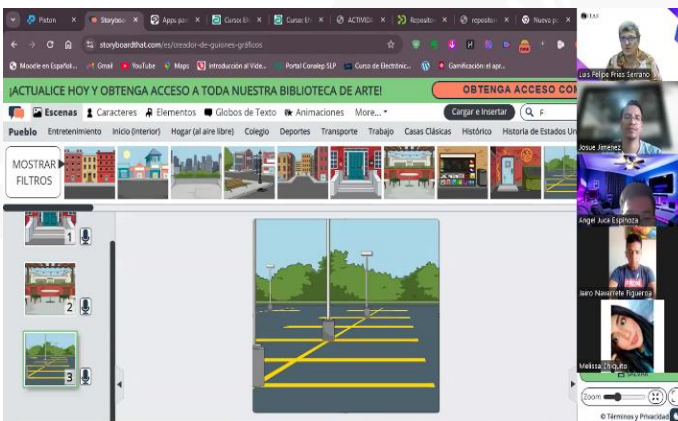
Piston | Storyboa | Apps par | Cursos El | Cursos Ut | ACTIVIDA | Reposito | repositor | Nuevo pe

storyboardthat.com/es/creador-de-guiones-gráficos

Moodle en Españo... | Gmail | YouTube | Maps | Introducción al Vide... | Portal Conalep SLP | Curso de Electrónic... | Gamificación el apr...

¡ACTUALICE HOY Y OBTENGA ACCESO A TODA NUESTRA BIBLIOTECA DE ARTE!

OBTENGA ACCESO CO

Escenas | Caracteres | Elementos | Globos de Texto | Animaciones | More...

Cargar e Insertar

Pueblo | Entretenimiento | Inicio (Interior) | Hogar (al aire libre) | Colegio | Deportes | Transporte | Trabajo | Casas Clásicas | Histórico | Historia de Estados Un

MOSTRAR FILTROS

1

2

3

Luis Felipe Frias Serrano

Josue Jimenez

Angel Juca Espinoza

Jairo Navarrete Figueroa

Melissa Chiquito

Zoom

© Términos y Privacidad